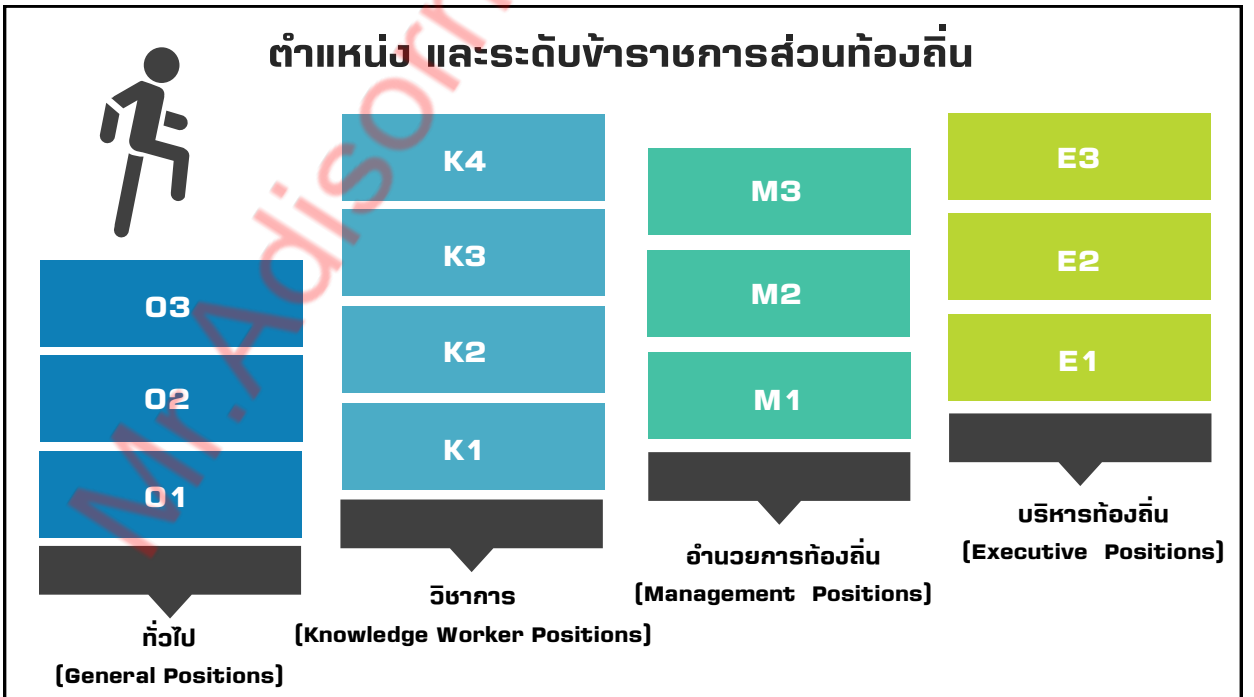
ตำแหน่ง และระดับข้าราชการส่วนท้องถิ่น

O3

O2

O1

ทั่วไป
(General Positions)

K4

K3

K2

K1

วิชาการ
(Knowledge Worker Positions)

M3

M2

M1

อำนวยการท้องถิ่น
(Management Positions)

E3

E2

E1

บริหารท้องถิ่น
(Executive Positions)

Mr.Adisorn